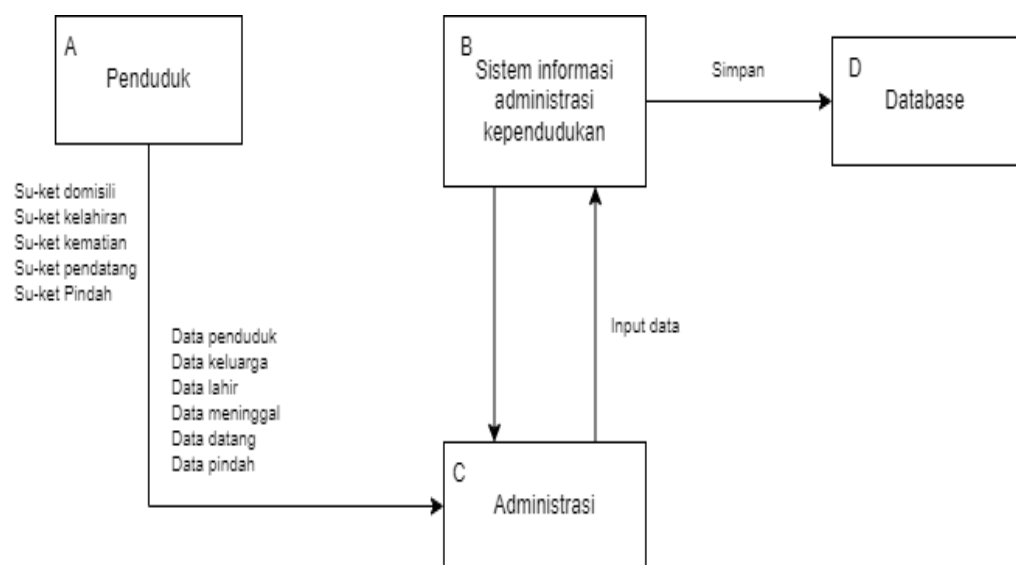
A
Penduduk

B
Sistem informasi administrasi kependudukan

Simpan

D
Database

Su-ket domisili
Su-ket kelahiran
Su-ket kematian
Su-ket pendatang
Su-ket Pindah

Data penduduk
Data keluarga
Data lahir
Data meninggal
Data datang
Data pindah

Input data

C
Administrasi